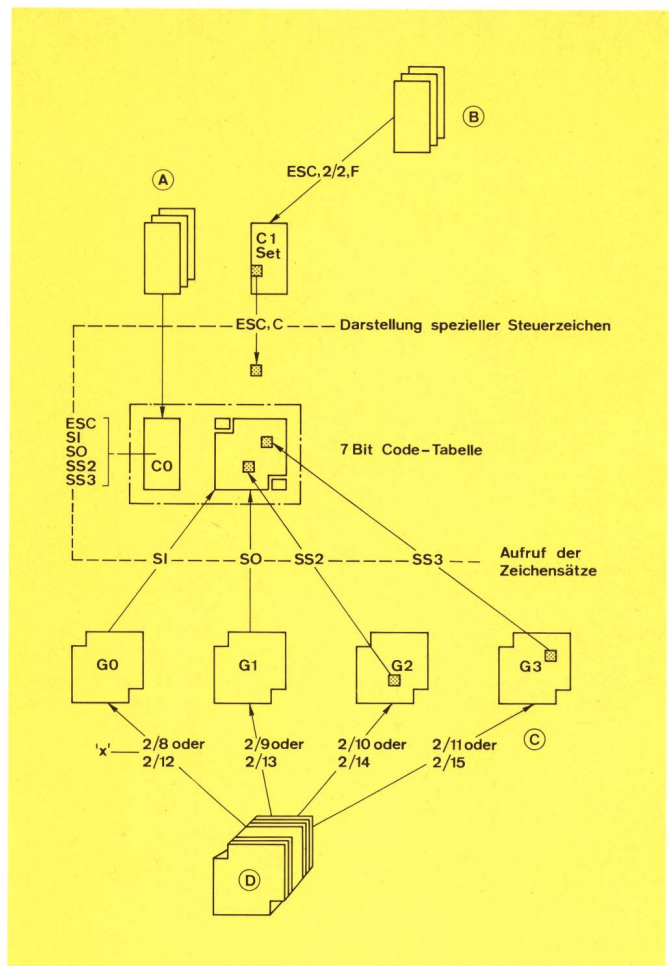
B

ESC, 2/2, F

A

C1
Set

ESC, C

Darstellung spezieller Steuerzeichen

ESC
SI
SO
SS2
SS3

C0

7 Bit Code-Tabelle

SI

SO

SS2

SS3

Aufruf der Zeichensätze

G0

G1

G2

G3

'x'

2/8 oder
2/12

2/9 oder
2/13

2/10 oder
2/14

2/11 oder
2/15

C

D